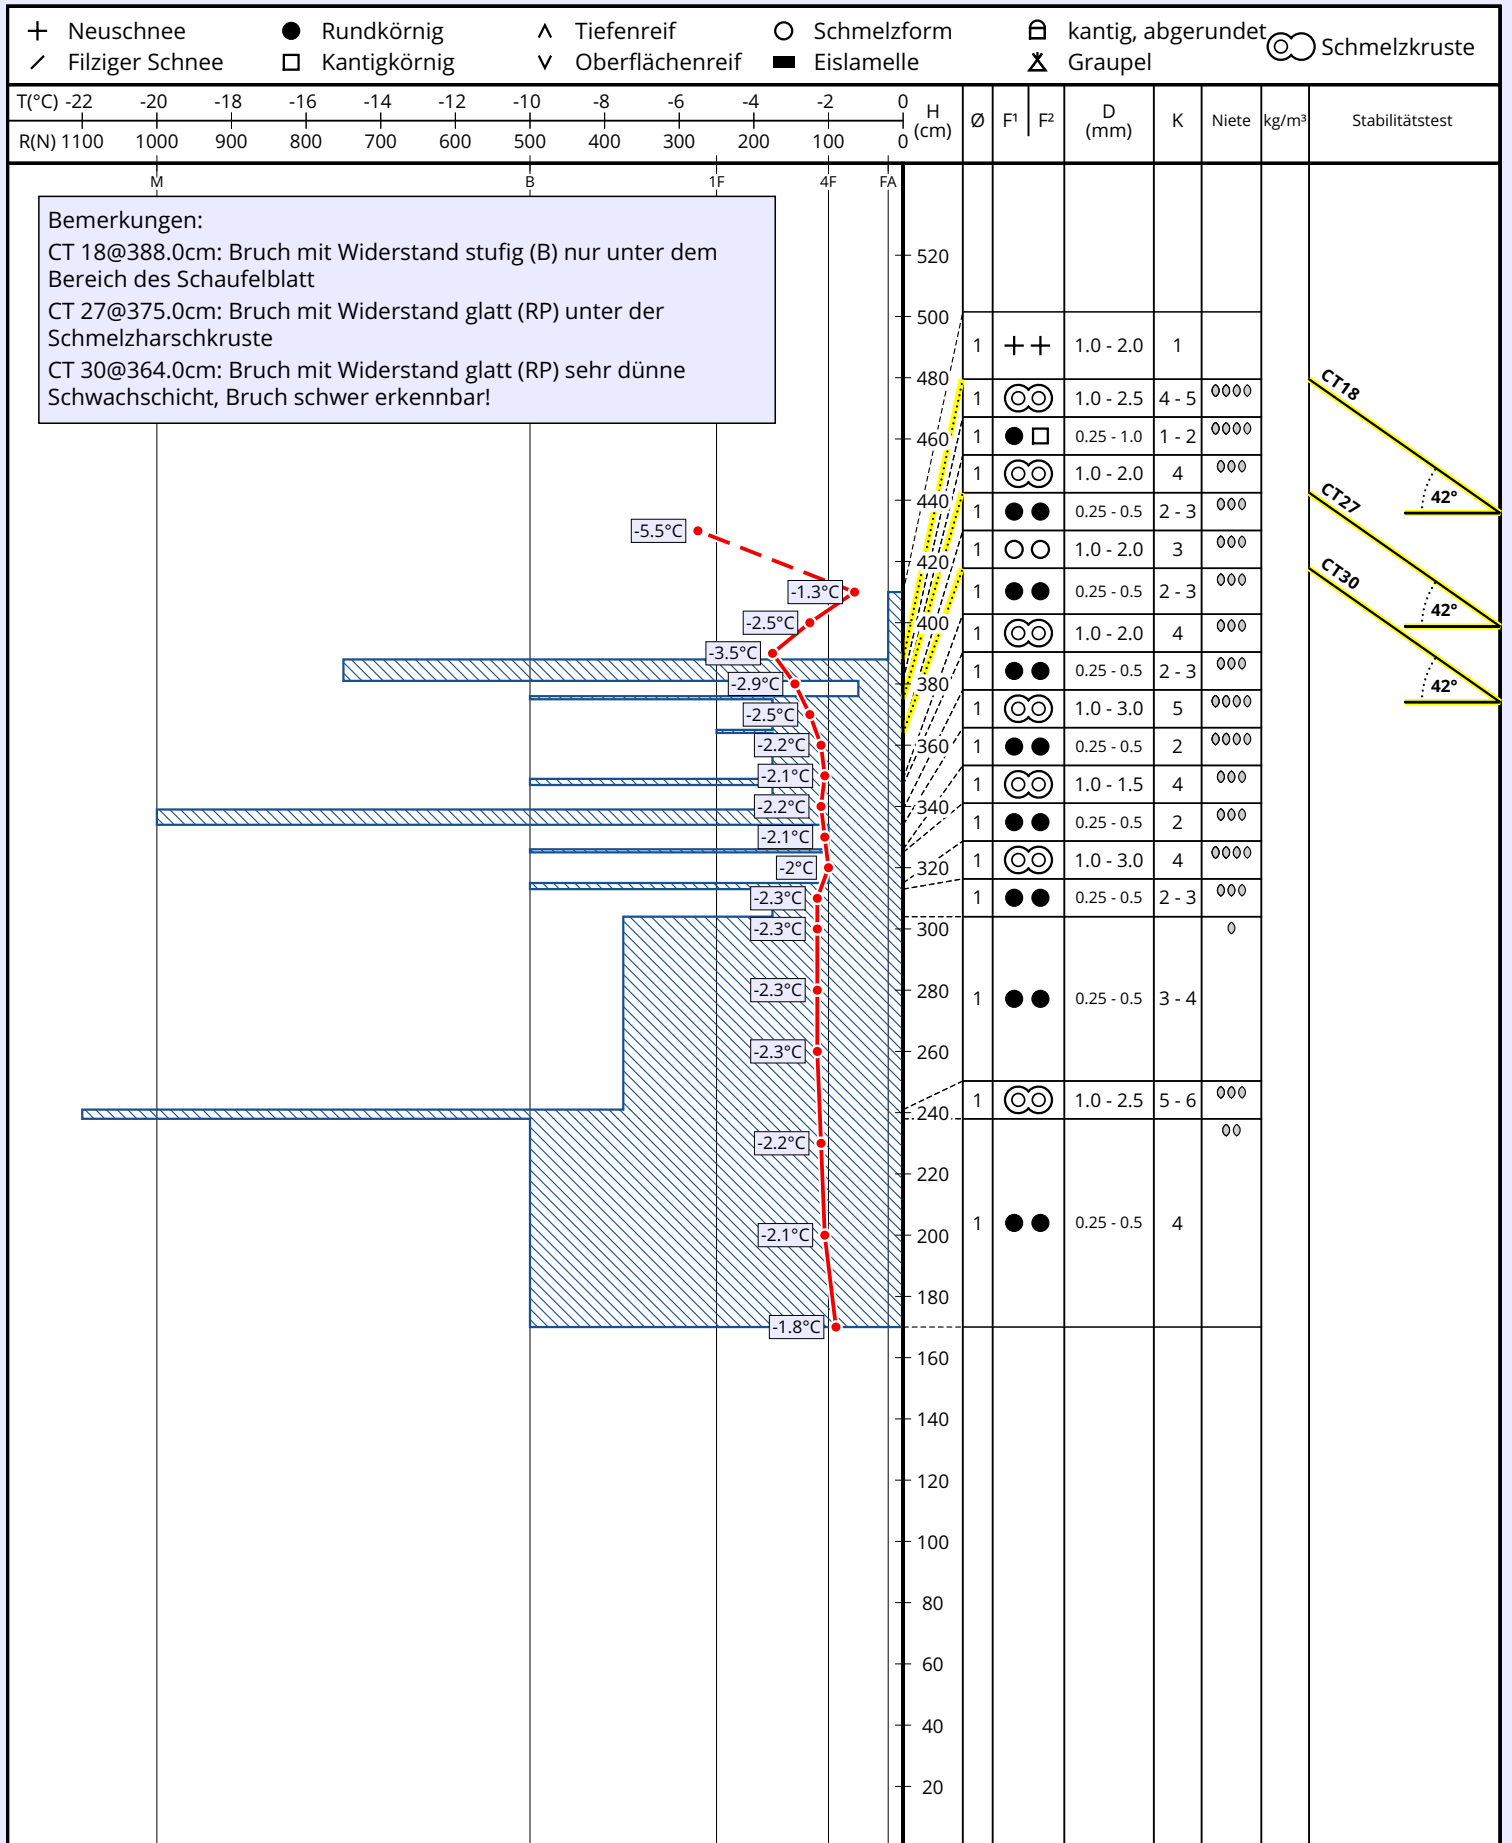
+ Neuschnee
⁄ Filziger Schnee
● Rundkörnig
□ Kantigkörnig
∧ Tiefenreif
∨ Oberflächenreif
○ Schmelzform
▬ Eislamelle
kantig, abgerundet
Graupel
Schmelzkruste

T(°C) -22 -20 -18 -16 -14 -12 -10 -8 -6 -4 -2 0
R(N) 1100 1000 900 800 700 600 500 400 300 200 100 0
H (cm)

| Ø | F¹ | F² | D (mm) | K | Niete | kg/m³ | Stabilitätstest |
|---|---|---|---|---|---|---|---|
| 1 | + | + | 1.0 - 2.0 | 1 | | | |
| 1 | ⊙⊙ | | 1.0 - 2.5 | 4 - 5 | 0000 | | |
| 1 | ● | □ | 0.25 - 1.0 | 1 - 2 | 0000 | | |
| 1 | ⊙⊙ | | 1.0 - 2.0 | 4 | 000 | | |
| 1 | ● | ● | 0.25 - 0.5 | 2 - 3 | 000 | | |
| 1 | ○ | ○ | 1.0 - 2.0 | 3 | 000 | | |
| 1 | ● | ● | 0.25 - 0.5 | 2 - 3 | 000 | | |
| 1 | ⊙⊙ | | 1.0 - 2.0 | 4 | 000 | | |
| 1 | ● | ● | 0.25 - 0.5 | 2 - 3 | 000 | | |
| 1 | ⊙⊙ | | 1.0 - 3.0 | 5 | 0000 | | |
| 1 | ● | ● | 0.25 - 0.5 | 2 | 0000 | | |
| 1 | ⊙⊙ | | 1.0 - 1.5 | 4 | 000 | | |
| 1 | ● | ● | 0.25 - 0.5 | 2 | 000 | | |
| 1 | ⊙⊙ | | 1.0 - 3.0 | 4 | 0000 | | |
| 1 | ● | ● | 0.25 - 0.5 | 2 - 3 | 000 | | |
| 1 | ● | ● | 0.25 - 0.5 | 3 - 4 | 0 | | |
| 1 | ⊙⊙ | | 1.0 - 2.5 | 5 - 6 | 000 | | |
| 1 | ● | ● | 0.25 - 0.5 | 4 | 00 | | |

M B 1F 4F FA

Bemerkungen:
CT 18@388.0cm: Bruch mit Widerstand stufig (B) nur unter dem Bereich des Schaufelblatt
CT 27@375.0cm: Bruch mit Widerstand glatt (RP) unter der Schmelzharschkruste
CT 30@364.0cm: Bruch mit Widerstand glatt (RP) sehr dünne Schwachschicht, Bruch schwer erkennbar!

-5.5°C -1.3°C -2.5°C -3.5°C -2.9°C -2.5°C -2.2°C -2.1°C -2.2°C -2.1°C -2°C -2.3°C -2.3°C -2.3°C -2.3°C -2.2°C -2.1°C -1.8°C

520 500 480 460 440 420 400 380 360 340 320 300 280 260 240 220 200 180 160 140 120 100 80 60 40 20

CT18 42°
CT27 42°
CT30 42°